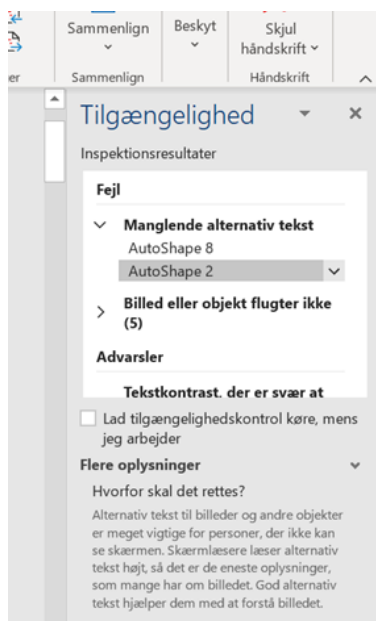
er

Sammenlign

Beskyt

Skjul håndskrift

Sammenlign

Håndskrift

Tilgængelighed

Inspektionsresultater

Fejl

Manglende alternativ tekst

AutoShape 8

AutoShape 2

Billed eller objekt flugter ikke (5)

Advarsler

Tekstkontrast, der er svær at

Lad tilgængelighedskontrol køre, mens jeg arbejder

Flere oplysninger

Hvorfor skal det rettes?

Alternativ tekst til billeder og andre objekter er meget vigtige for personer, der ikke kan se skærmen. Skærmlæsere læser alternativ tekst højt, så det er de eneste oplysninger, som mange har om billedet. God alternativ tekst hjælper dem med at forstå billedet.